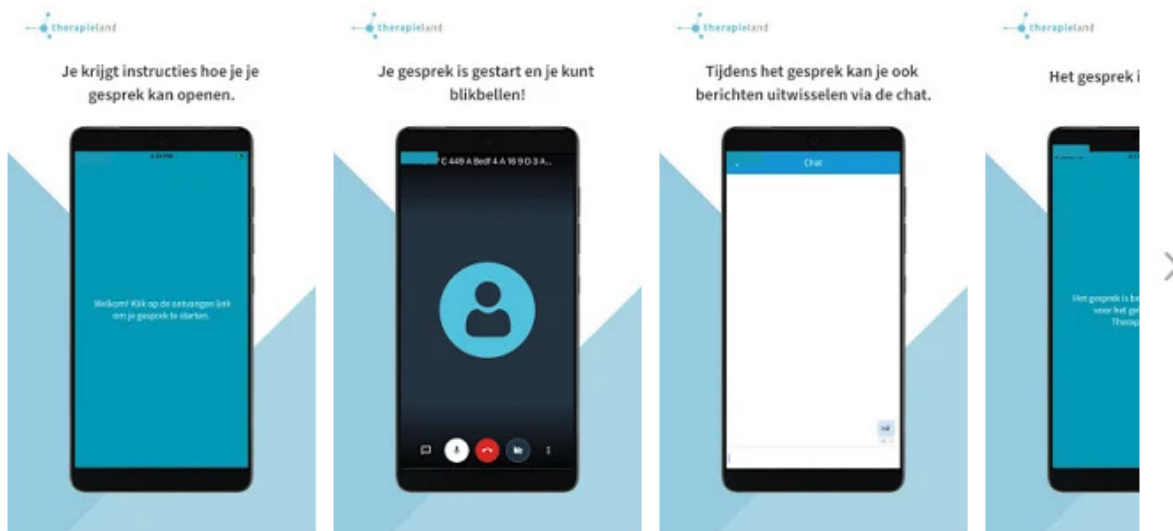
therapieland

Je krijgt instructies hoe je je gesprek kan openen.

Welkom! Klik op de ontvangen link om je gesprek te starten.

therapieland

Je gesprek is gestart en je kunt blikbellen!

C 449 A Bedf 4 A 16 9 D 3 A...

therapieland

Tijdens het gesprek kan je ook berichten uitwisselen via de chat.

Chat

hoi

therapieland

Het gesprek i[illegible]

Het gesprek is be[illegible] voor het ge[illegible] Therap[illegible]